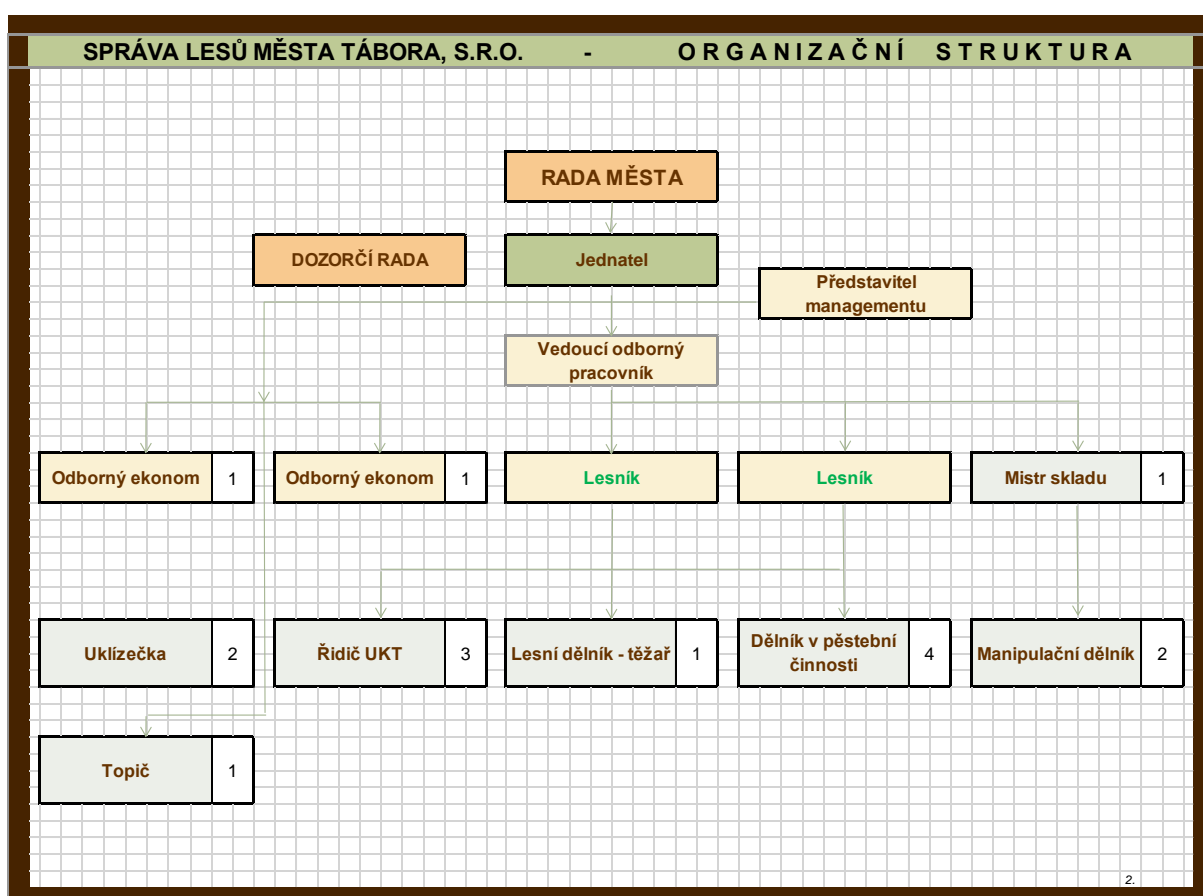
SPRÁVA LESŮ MĚSTA TÁBORA, S.R.O. - O R G A N I Z A Č N Í S T R U K T U R A

RADA MĚSTA

DOZORČÍ RADA

Jednatel

Představitel managementu

Vedoucí odborný pracovník

Odborný ekonom 1

Odborný ekonom 1

Lesník

Lesník

Mistr skladu 1

Uklízečka 2

Řidič UKT 3

Lesní dělník - těžař 1

Dělník v pěstební činnosti 4

Manipulační dělník 2

Topič 1

2.